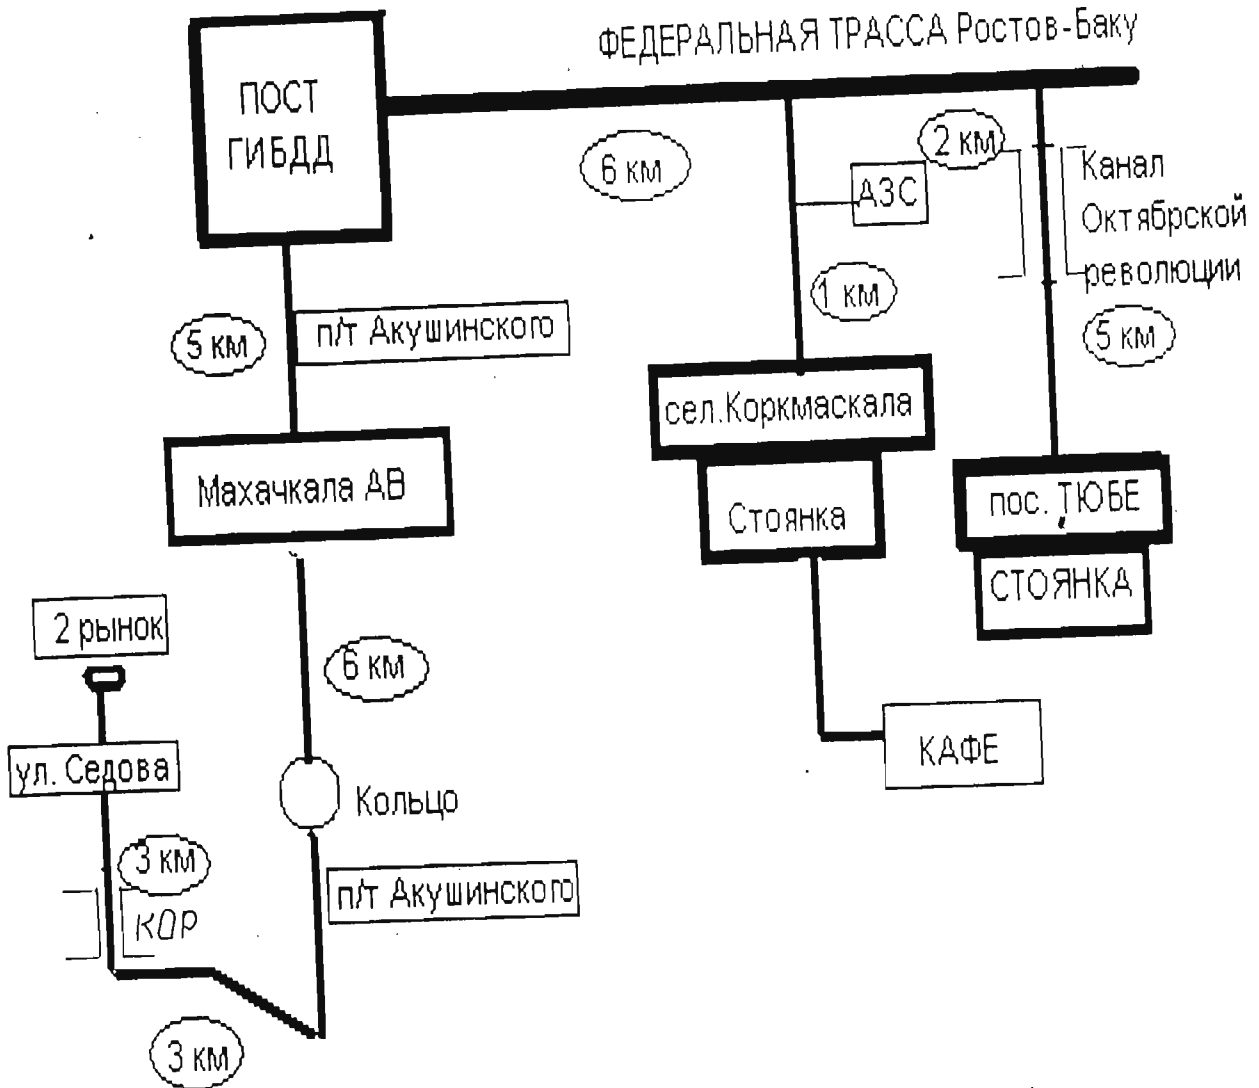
ФЕДЕРАЛЬНАЯ ТРАССА Ростов-Баку

ПОСТ ГИБДД

6 км

2 км

АЗС

Канал Октябрской революции

1 км

5 км

5 км

п/т Акушинского

сел.Коркмаскала

Махачкала АВ

Стоянка

пос. ТЮБЕ

СТОЯНКА

2 рынок

6 км

КАФЕ

ул. Седова

Кольцо

3 км

КОР

п/т Акушинского

3 км